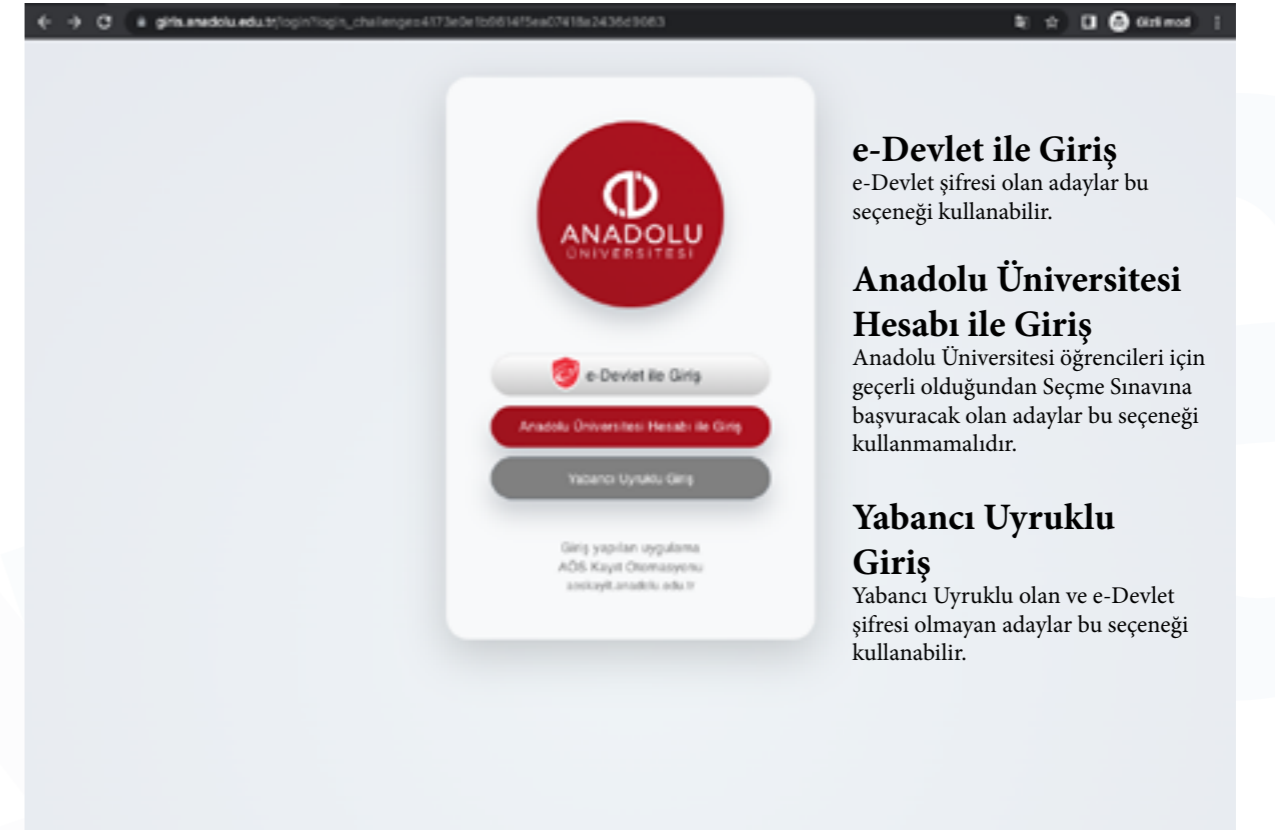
giris.anadolu.edu.tr/login?login_challenge=4173e0e1b0614f5ea07418a2436d9063

Gizli mod

ANADOLU
ÜNİVERSİTESİ

e-Devlet ile Giriş

Anadolu Üniversitesi Hesabı ile Giriş

Yabancı Uyruklu Giriş

Giriş yapılan uygulama
AÖS Kayıt Otomasyonu
aoskayit.anadolu.edu.tr

e-Devlet ile Giriş
e-Devlet şifresi olan adaylar bu seçeneği kullanabilir.

Anadolu Üniversitesi Hesabı ile Giriş
Anadolu Üniversitesi öğrencileri için geçerli olduğundan Seçme Sınavına başvuracak olan adaylar bu seçeneği kullanmamalıdır.

Yabancı Uyruklu Giriş
Yabancı Uyruklu olan ve e-Devlet şifresi olmayan adaylar bu seçeneği kullanabilir.